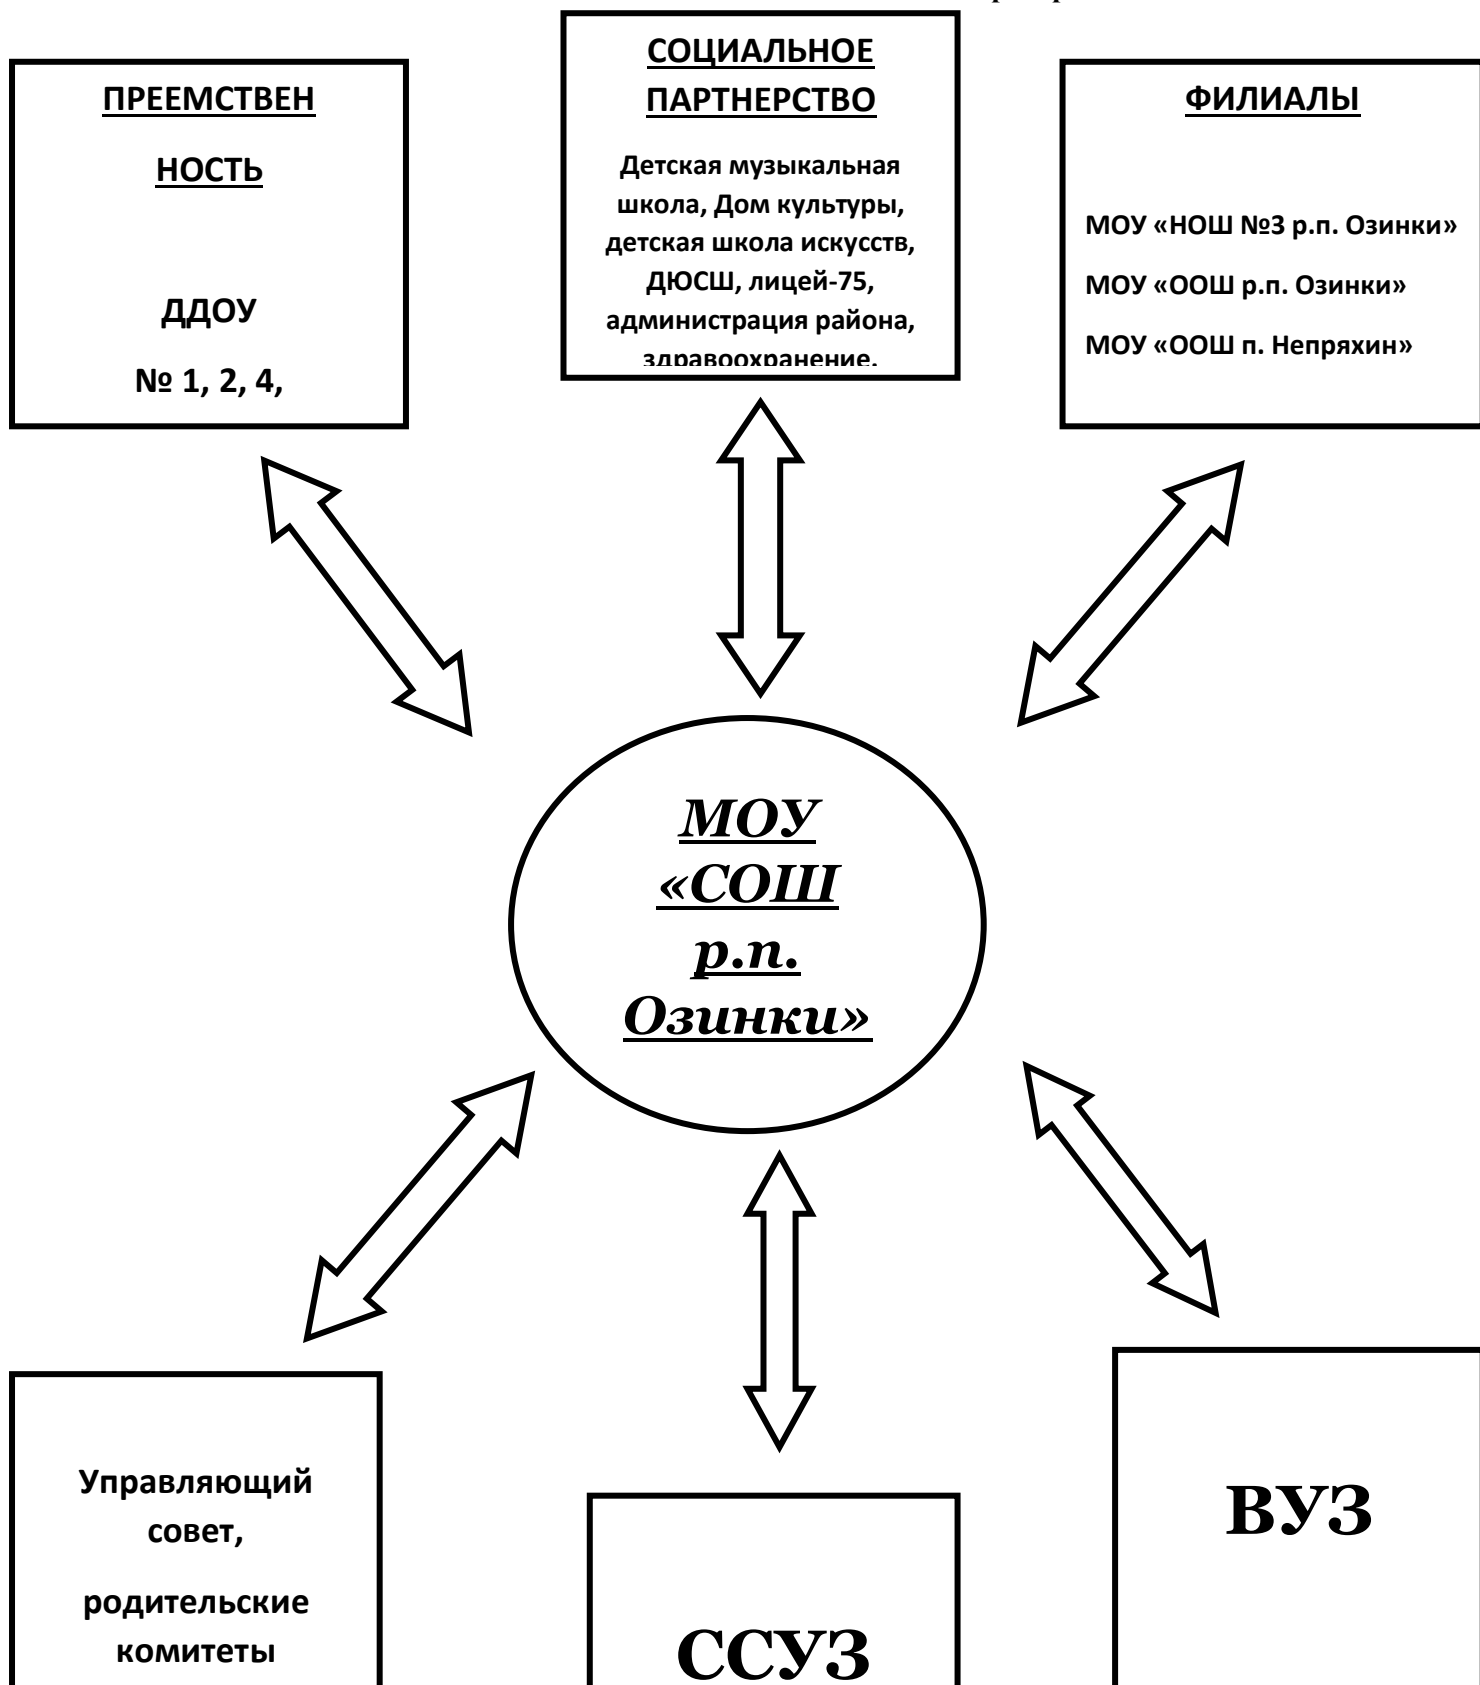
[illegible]

ПРЕЕМСТВЕН

НОСТЬ

ДДОУ

№ 1, 2, 4,

СОЦИАЛЬНОЕ ПАРТНЕРСТВО

Детская музыкальная школа, Дом культуры, детская школа искусств, ДЮСШ, лицей-75, администрация района, здравоохранение.

ФИЛИАЛЫ

МОУ «НОШ №3 р.п. Озинки»

МОУ «ООШ р.п. Озинки»

МОУ «ООШ п. Непряхин»

МОУ «СОШ р.п. Озинки»

Управляющий совет,

родительские комитеты

ССУЗ

ВУЗ